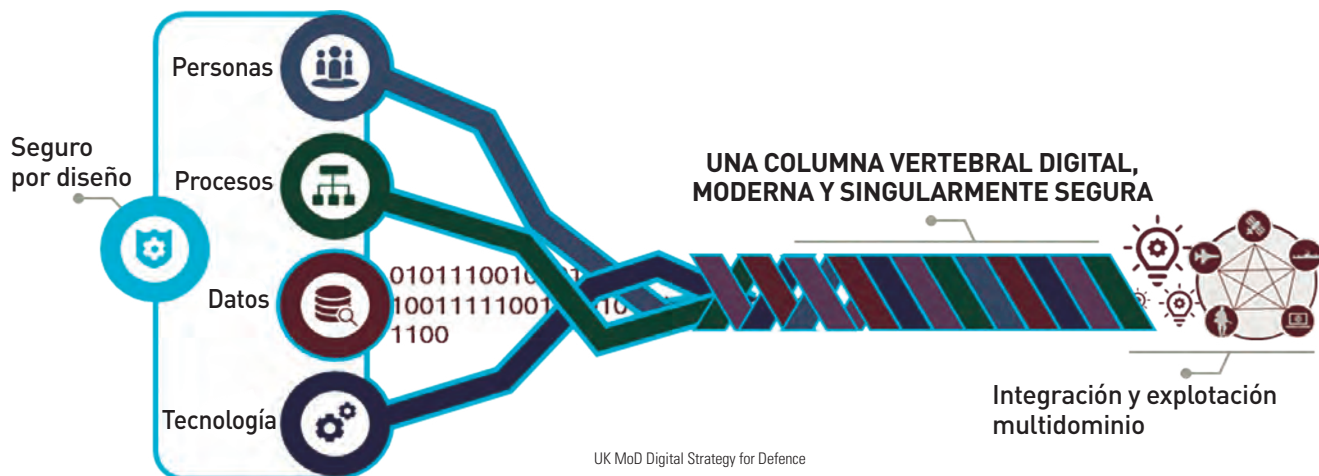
Personas

Procesos

Seguro por diseño

Datos

0101110010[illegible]
10011111001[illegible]10
1100

Tecnología

UNA COLUMNA VERTEBRAL DIGITAL, MODERNA Y SINGULARMENTE SEGURA

Integración y explotación multidominio

UK MoD Digital Strategy for Defence